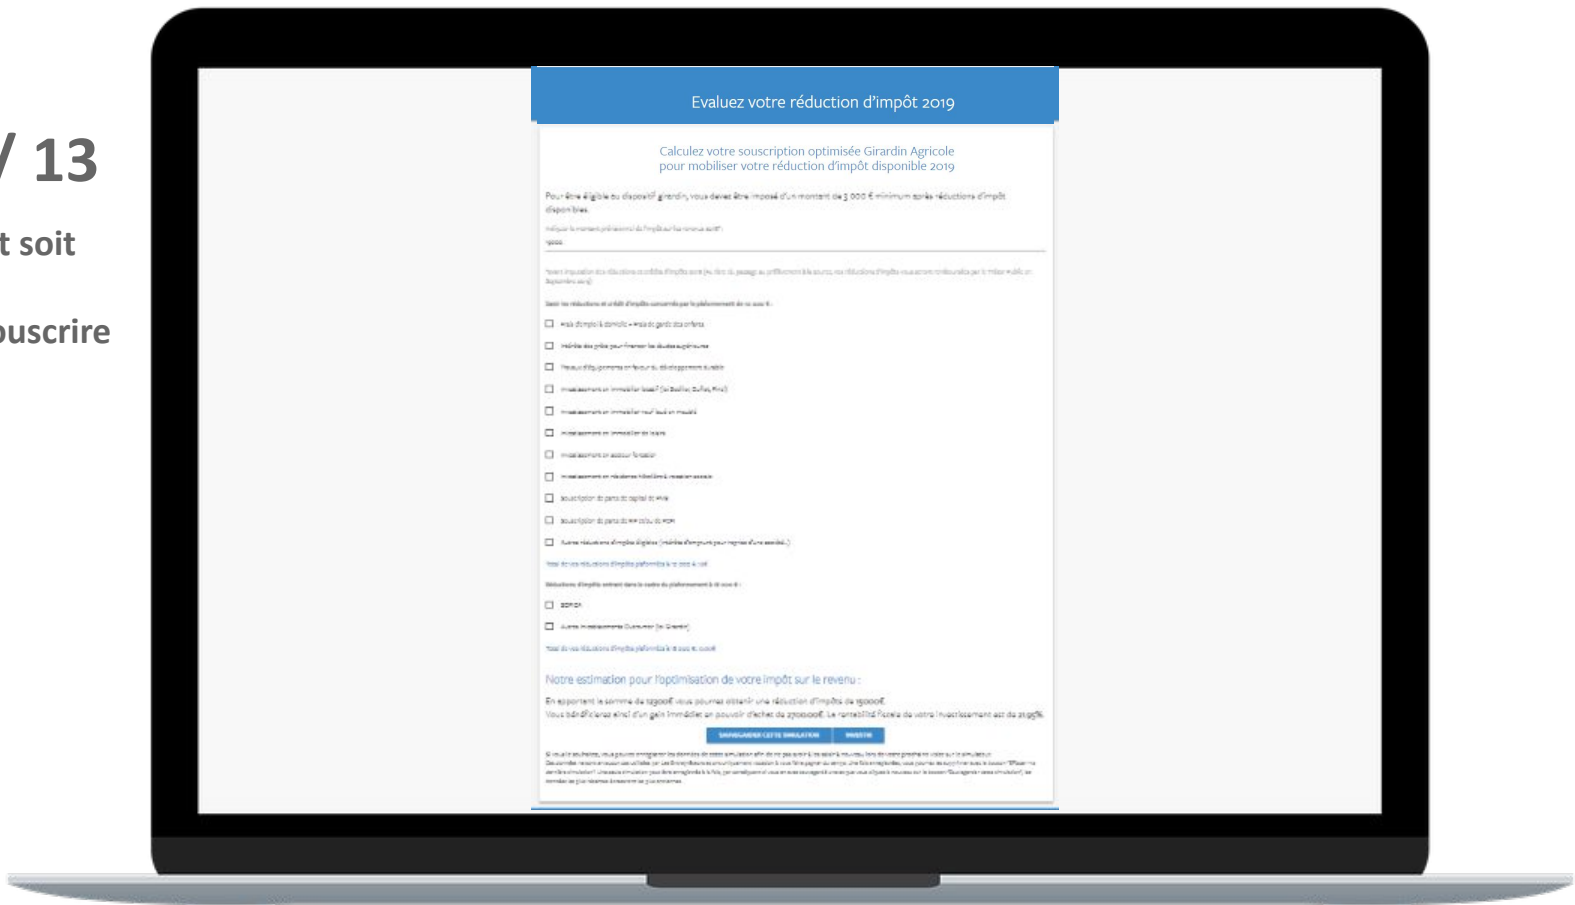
/ 13

t soit

ouscrire

Evaluez votre réduction d'impôt 2019

Calculez votre souscription optimisée Girardin Agricole
pour mobiliser votre réduction d'impôt disponible 2019

Pour être éligible au dispositif girardin, vous devez être imposé d'un montant de 3 000 € minimum après réductions d'impôt disponibles.

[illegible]

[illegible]

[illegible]

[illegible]

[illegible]

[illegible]

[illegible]

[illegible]

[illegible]

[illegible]

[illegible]

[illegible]

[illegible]

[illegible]

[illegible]

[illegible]

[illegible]

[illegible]

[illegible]

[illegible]

Notre estimation pour l'optimisation de votre impôt sur le revenu :

En apportant la somme de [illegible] vous pourrez obtenir une réduction d'impôts de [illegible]
Vous bénéficierez ainsi d'un gain immédiat en pouvoir d'achat de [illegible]. La rentabilité fiscale de votre investissement est de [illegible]

SAUVEGARDER CETTE SIMULATION | INVESTIR

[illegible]